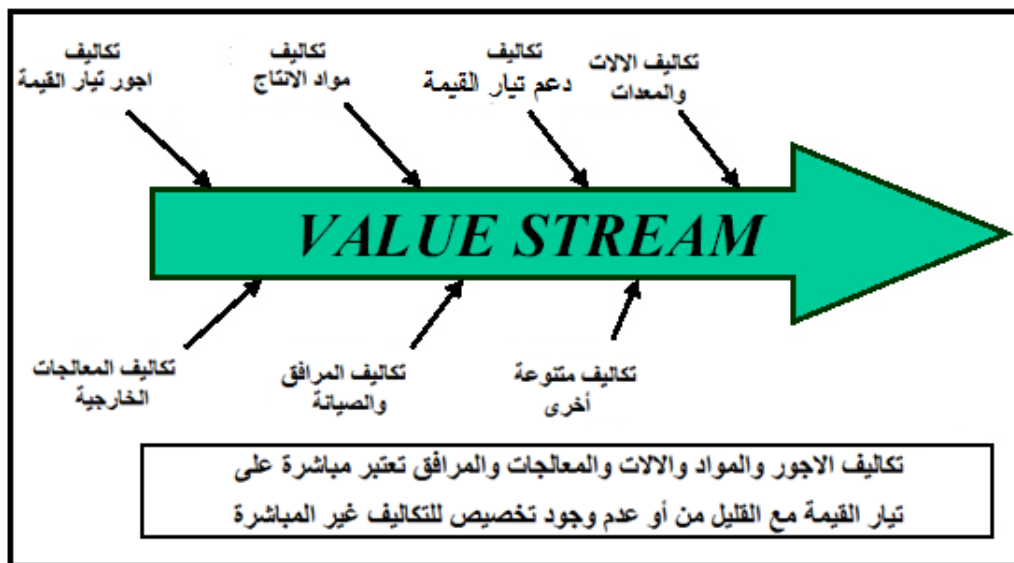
تكاليف
اجور تيار القيمة

تكاليف
مواد الانتاج

تكاليف
دعم تيار القيمة

تكاليف الالات
والمعدات

VALUE STREAM

تكاليف المعالجات
الخارجية

تكاليف المرافق
والصيانة

تكاليف متنوعة
أخرى

تكاليف الاجور والمواد والالات والمعالجات والمرافق تعتبر مباشرة على تيار القيمة مع القليل من أو عدم وجود تخصيص للتكاليف غير المباشرة